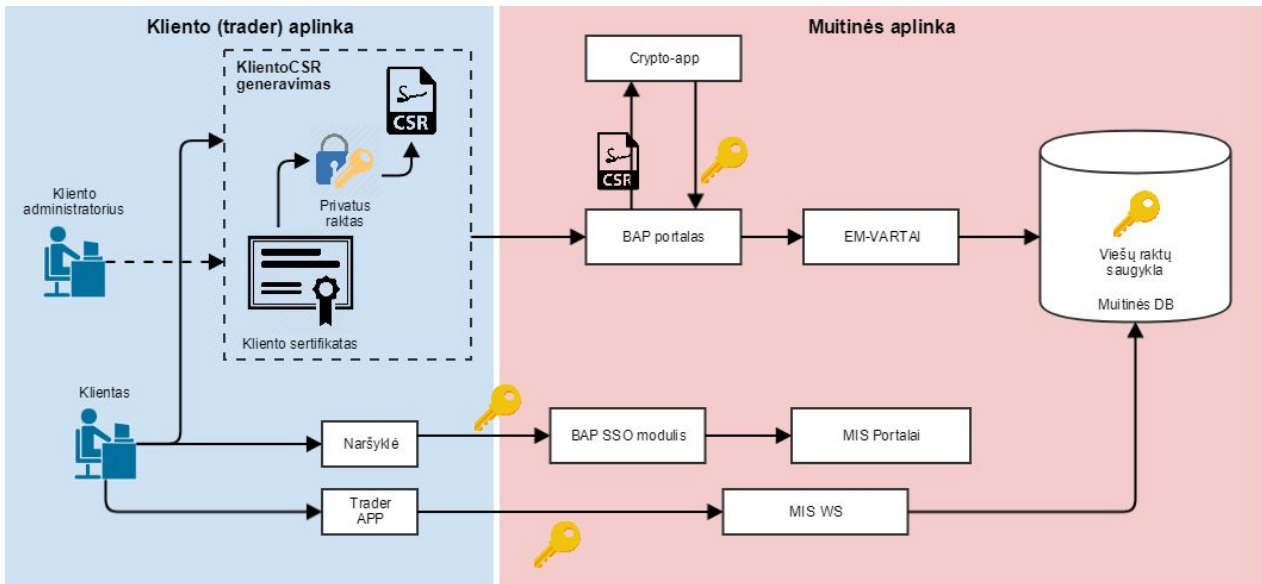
Kliento (trader) aplinka

KlientoCSR generavimas

CSR

Privatus raktas

Kliento administratorius

Kliento sertifikatas

Klientas

Naršyklė

Trader APP

Muitinės aplinka

Crypto-app

CSR

BAP portalas

EM-VARTAI

Viešų raktų saugykla

Muitinės DB

BAP SSO modulis

MIS Portalai

MIS WS